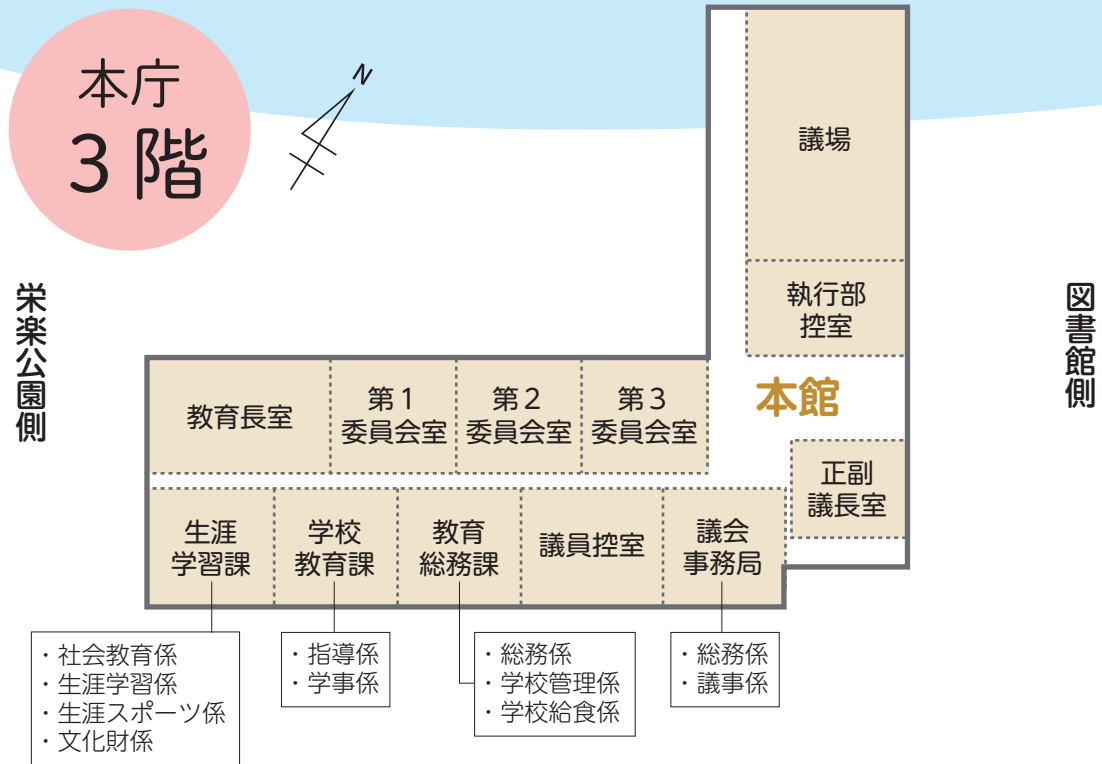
本庁
3階

N

栄楽公園側

図書館側

議場

執行部控室

本館

教育長室

第1委員会室

第2委員会室

第3委員会室

正副議長室

生涯学習課

学校教育課

教育総務課

議員控室

議会事務局

・社会教育係
・生涯学習係
・生涯スポーツ係
・文化財係

・指導係
・学事係

・総務係
・学校管理係
・学校給食係

・総務係
・議事係